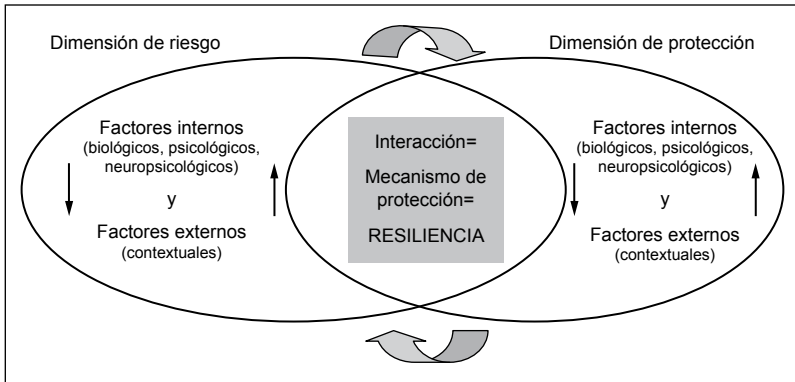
Dimensión de riesgo

Dimensión de protección

Factores internos
(biológicos, psicológicos, neuropsicológicos)
y
Factores externos
(contextuales)

Interacción=
Mecanismo de protección=
RESILIENCIA

Factores internos
(biológicos, psicológicos, neuropsicológicos)
y
Factores externos
(contextuales)